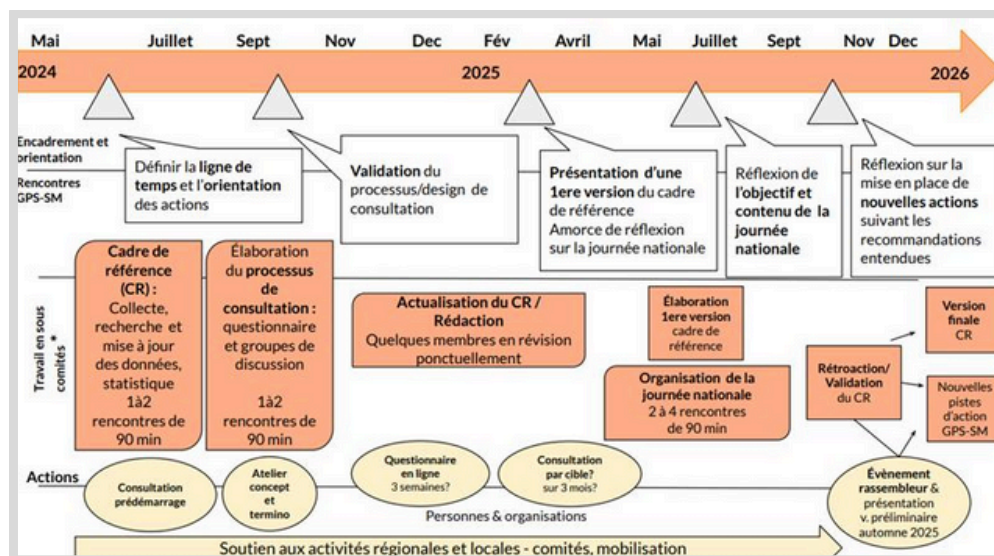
Mai Juillet Sept Nov Dec Fév Avril Mai Juillet Sept Nov Dec

2024 2025 2026

Encadrement et orientation

Rencontres GPS-SM

Définir la ligne de temps et l'orientation des actions

Validation du processus/design de consultation

Présentation d'une 1ere version du cadre de référence
Amorce de réflexion sur la journée nationale

Réflexion de l'objectif et contenu de la journée nationale

Réflexion sur la mise en place de nouvelles actions suivant les recommandations entendues

Travail en sous comités *

Cadre de référence (CR) : Collecte, recherche et mise à jour des données, statistique
1à2 rencontres de 90 min

Élaboration du processus de consultation : questionnaire et groupes de discussion
1à2 rencontres de 90 min

Actualisation du CR / Rédaction
Quelques membres en révision ponctuellement

Élaboration 1ere version cadre de référence

Organisation de la journée nationale
2 à 4 rencontres de 90 min

Rétroaction/ Validation du CR

Version finale CR

Nouvelles pistes d'action GPS-SM

Actions

Consultation prédémarrage

Atelier concept et termino

Questionnaire en ligne
3 semaines?

Consultation par cible?
sur 3 mois?

Personnes & organisations

Évènement rassembleur & présentation v. préliminaire automne 2025

Soutien aux activités régionales et locales - comités, mobilisation